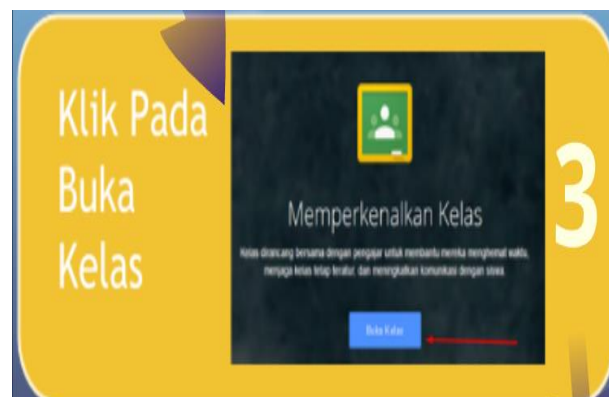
Klik Pada Buka Kelas

Memperkenalkan Kelas

Kelas dirancang bersama dengan pengajar untuk membantu mereka menghemat waktu, menjaga kelas tetap teratur, dan meningkatkan komunikasi dengan siswa

Buka Kelas

3